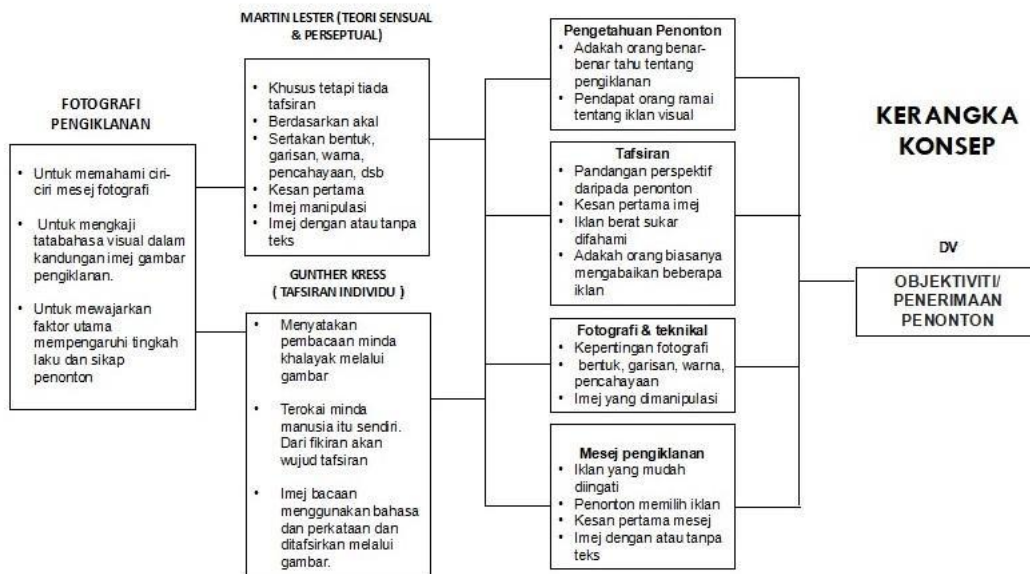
FOTOGRAFI PENGIKLANAN

- Untuk memahami ciri-ciri mesej fotografi
- Untuk mengkaji tatabahasa visual dalam kandungan imej gambar pengiklanan.
- Untuk mewajarkan faktor utama mempengaruhi tingkah laku dan sikap penonton

MARTIN LESTER (TEORI SENSUAL & PERSEPTUAL)

- Khusus tetapi tiada tafsiran
- Berdasarkan akal
- Sertakan bentuk, garisan, warna, pencahayaan, dsb
- Kesan pertama
- Imej manipulasi
- Imej dengan atau tanpa teks

GUNTHER KRESS ( TAFSIRAN INDIVIDU )

- Menyatakan pembacaan minda khalayak melalui gambar
- Terokai minda manusia itu sendiri. Dari fikiran akan wujud tafsiran
- Imej bacaan menggunakan bahasa dan perkataan dan ditafsirkan melalui gambar.

Pengetahuan Penonton
- Adakah orang benar-benar tahu tentang pengiklanan
- Pendapat orang ramai tentang iklan visual

Tafsiran
- Pandangan perspektif daripada penonton
- Kesan pertama imej
- Iklan berat sukar difahami
- Adakah orang biasanya mengabaikan beberapa iklan

Fotografi & teknikal
- Kepentingan fotografi
- bertuk, garisan, warna, pencahayaan
- Imej yang dimanipulasi

Mesej pengiklanan
- Iklan yang mudah diingati
- Penonton memilih iklan
- Kesan pertama mesej
- Imej dengan atau tanpa teks

KERANGKA KONSEP

DV

OBJEKTIVITI/ PENERIMAAN PENONTON